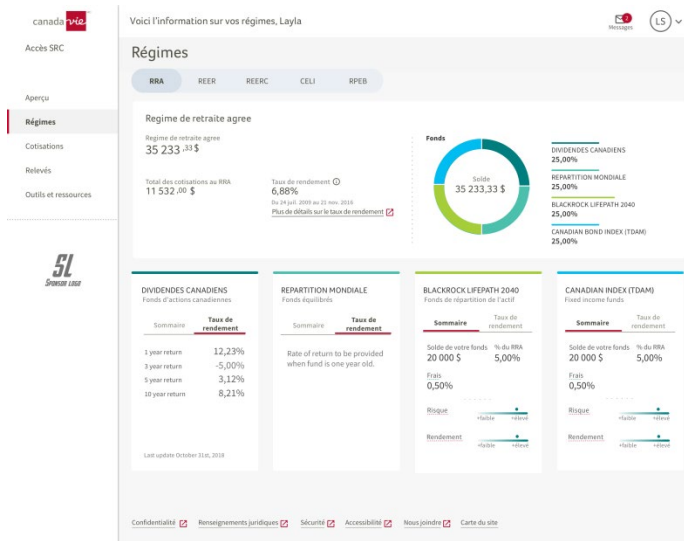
canada vie

Accès SRC

Aperçu
Régimes
Cotisations
Relevés
Outils et ressources

SL
Sponsor logo

Voici l'information sur vos régimes, Layla

1
Messages

LS

Régimes

RRA REER REERC CELI RPEB

Regime de retraite agree

Regime de retraite agree
35 233 ,33 $

Total des cotisations au RRA
11 532 ,00 $

Taux de rendement
6,88%
Du 24 juil. 2009 au 22 nov. 2016
Plus de détails sur le taux de rendement

Fonds

Solde
35 233,33 $

DIVIDENDES CANADIENS
25,00%

REPARTITION MONDIALE
25,00%

BLACKROCK LIFEPATH 2040
25,00%

CANADIAN BOND INDEX (TDAM)
25,00%

DIVIDENDES CANADIENS
Fonds d'actions canadiennes

Sommaire | Taux de rendement

| | |
|---|---|
| 1 year return | 12,23% |
| 3 year return | -5,00% |
| 5 year return | 3,12% |
| 10 year return | 8,21% |

Last update October 31st, 2016

REPARTITION MONDIALE
Fonds équilibrés

Sommaire | Taux de rendement

Rate of return to be provided when fund is one year old.

BLACKROCK LIFEPATH 2040
Fonds de répartition de l'actif

Sommaire | Taux de rendement

Solde de votre fonds
20 000 $

% du RRA
5,00%

Frais
0,50%

Risque
+faible +élevé

Rendement
+faible +élevé

CANADIAN INDEX (TDAM)
Fixed income funds

Sommaire | Taux de rendement

Solde de votre fonds
20 000 $

% du RRA
5,00%

Frais
0,50%

Risque
+faible +élevé

Rendement
+faible +élevé

Confidentialité Renseignements juridiques Sécurité Accessibilité Nous joindre Carte du site